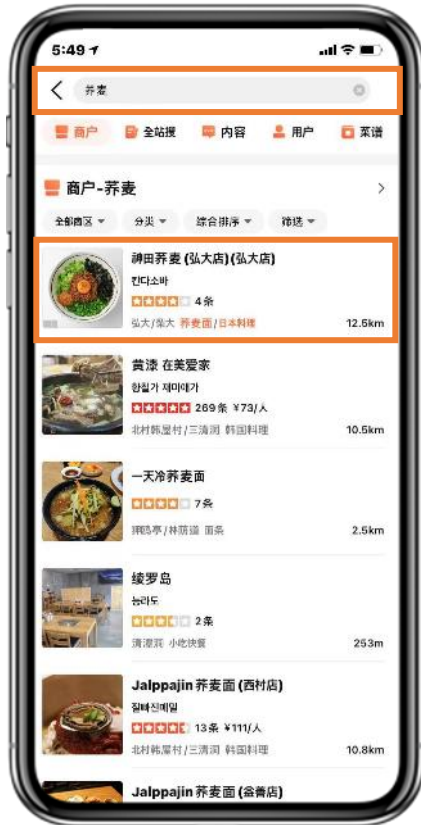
5:49

荞麦

商户 全站搜 内容 用户 菜谱

商户-荞麦 >

全部商区 ▾ 分类 ▾ 综合排序 ▾ 筛选 ▾

神田荞麦 (弘大店)(弘大店)
칸다소바
4条
弘大/梨大 荞麦面 | 日本料理 12.5km

黄漆 在美爱家
황칠가 재미애가
269条 ¥73/人
北村韩屋村/三清洞 韩国料理 10.5km

一天冷荞麦面
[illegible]
7条
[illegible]/林荫道 面条 2.5km

绫罗岛
능라도
2条
清潭洞 小吃快餐 253m

Jalppajin 荞麦面 (西村店)
잘빠진메밀
13条 ¥111/人
北村韩屋村/三清洞 韩国料理 10.8km

Jalppajin 荞麦面 ([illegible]店)